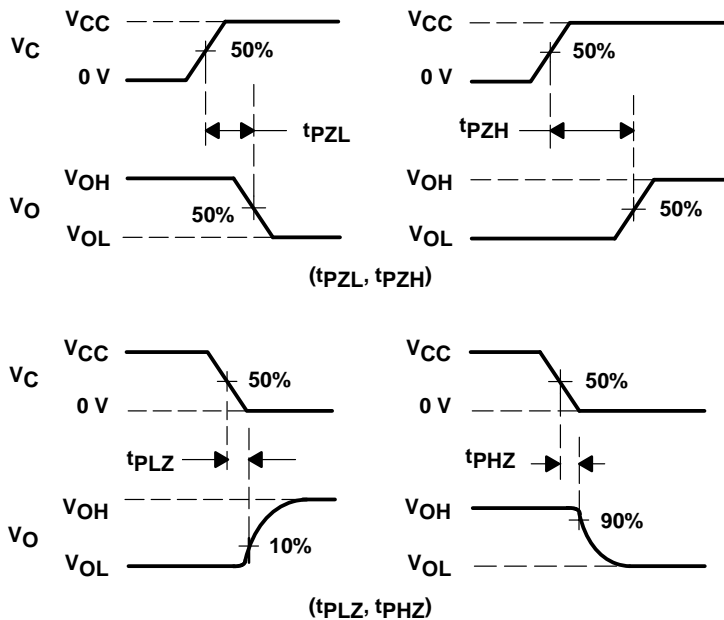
$V_{CC}$
$V_C$
50%
0 V
$t_{PZL}$
$V_{OH}$
$V_O$
50%
$V_{OL}$

$V_{CC}$
50%
0 V
$t_{PZH}$
$V_{OH}$
50%
$V_{OL}$

($t_{PZL}$, $t_{PZH}$)

$V_{CC}$
$V_C$
50%
0 V
$t_{PLZ}$
$V_{OH}$
$V_O$
10%
$V_{OL}$

$V_{CC}$
50%
0 V
$t_{PHZ}$
$V_{OH}$
90%
$V_{OL}$

($t_{PLZ}$, $t_{PHZ}$)